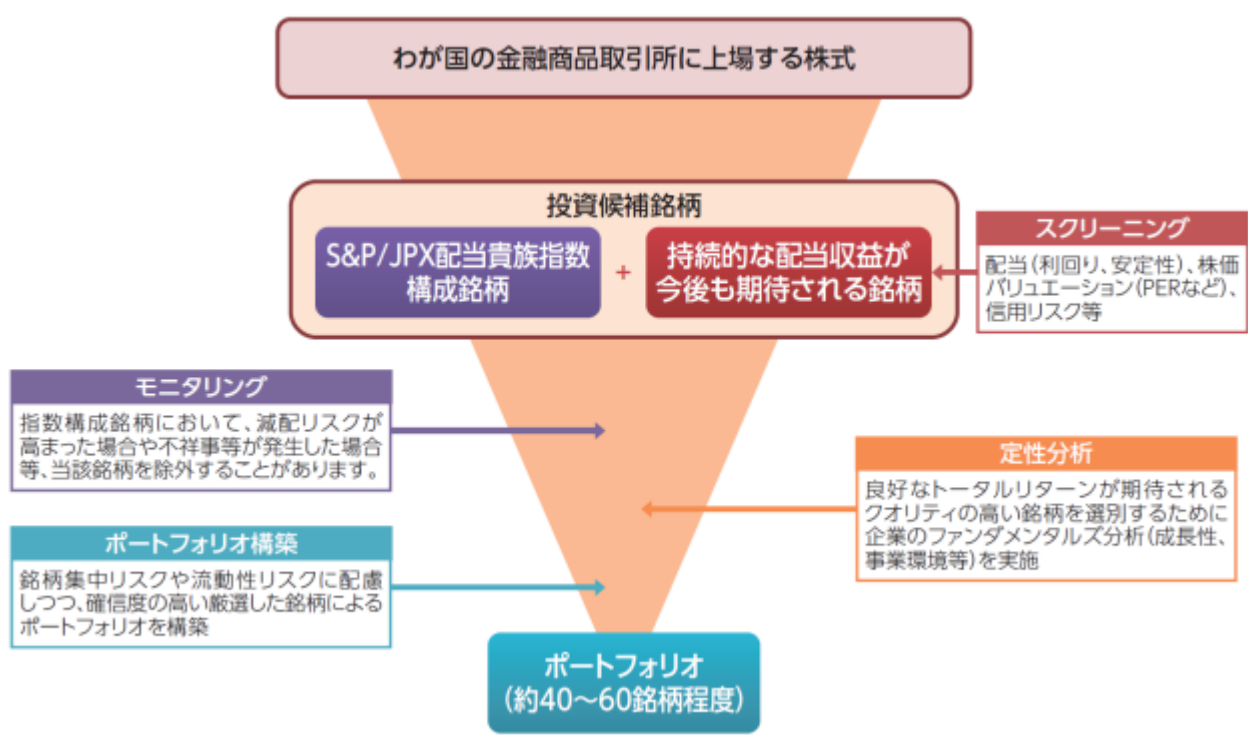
わが国の金融商品取引所に上場する株式

投資候補銘柄

S&P/JPX配当貴族指数構成銘柄

+

持続的な配当収益が今後も期待される銘柄

スクリーニング

配当(利回り、安定性)、株価バリュエーション(PERなど)、信用リスク等

モニタリング

指数構成銘柄において、減配リスクが高まった場合や不祥事等が発生した場合等、当該銘柄を除外することがあります。

定性分析

良好なトータルリターンが期待されるクオリティの高い銘柄を選別するために企業のファンダメンタルズ分析(成長性、事業環境等)を実施

ポートフォリオ構築

銘柄集中リスクや流動性リスクに配慮しつつ、確信度の高い厳選した銘柄によるポートフォリオを構築

ポートフォリオ
(約40～60銘柄程度)